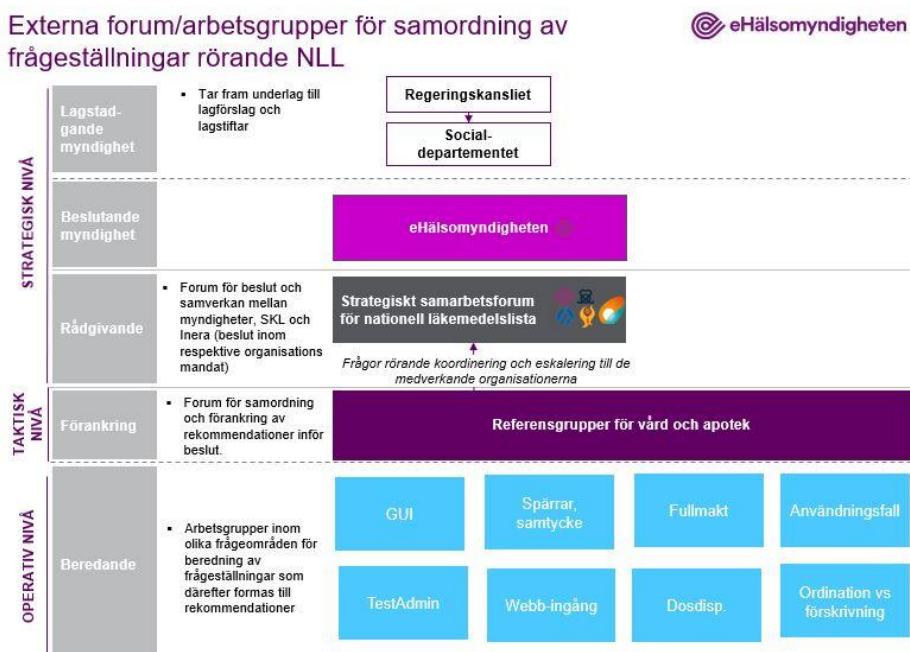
Externa forum/arbetsgrupper för samordning av frågeställningar rörande NLL

eHälsomyndigheten

STRATEGISK NIVÅ

Lagstadgande myndighet

▪ Tar fram underlag till lagförslag och lagstiftar

Regeringskansliet

Socialdepartementet

Beslutande myndighet

eHälsomyndigheten

Rådgivande

▪ Forum för beslut och samverkan mellan myndigheter, SKL och Inera (beslut inom respektive organisations mandat)

Strategiskt samarbetsforum för nationell läkemedelslista

Frågor rörande koordinering och eskalering till de medverkande organisationerna

TAKTISK NIVÅ

Förankring

▪ Forum för samordning och förankring av rekommendationer inför beslut.

Referensgrupper för vård och apotek

OPERATIV NIVÅ

Beredande

▪ Arbetsgrupper inom olika frågeområden för beredning av frågeställningar som därefter formas till rekommendationer

GUI

Spärrar, samtycke

Fullmakt

Användningsfall

TestAdmin

Webb-ingång

Dosdisp.

Ordination vs förskrivning